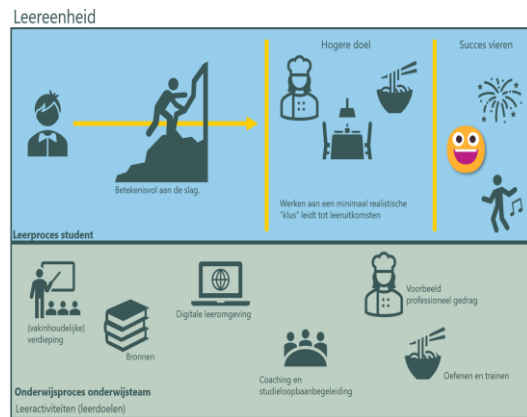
Leereenheid

Hogere doel

Succes vieren

Betekenisvol aan de slag.

Werken aan een minimaal realistische "klus" leidt tot leeruitkomsten

Leerproces student

(vakinhoudelijke) verdieping

Bronnen

Digitale leeromgeving

Coaching en studieloopbaanbegeleiding

Voorbeeld professioneel gedrag

Oefenen en trainen

Onderwijsproces onderwijsteam
Leeractiviteiten (leerdoelen)